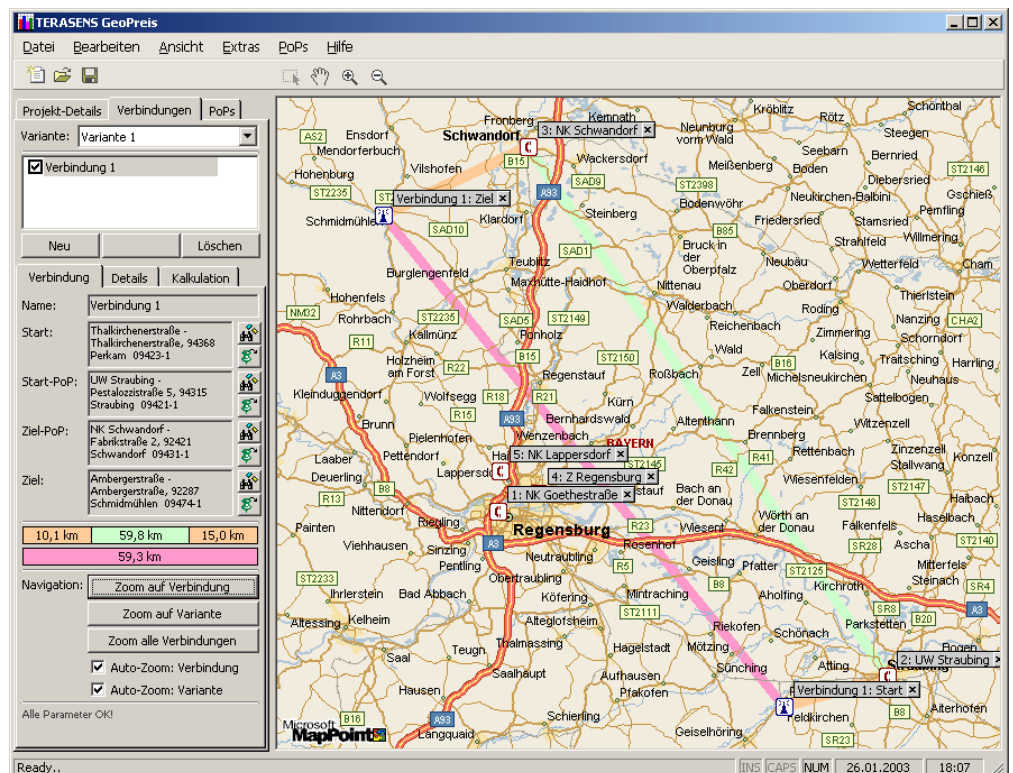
TERASENS GeoPreis

Datei Bearbeiten Ansicht Extras PoPs Hilfe

Projekt-Details Verbindungen PoPs

Variante: Variante 1

Verbindung 1

Neu Löschen

Verbindung Details Kalkulation

Name: Verbindung 1

Start: Thalkirchenerstraße - Thalkirchenerstraße, 94368 Perkam 09423-1

Start-PoP: UW Straubing - Pestalozzistraße 5, 94315 Straubing 09421-1

Ziel-PoP: NK Schwandorf - Fabrikstraße 2, 92421 Schwandorf 09431-1

Ziel: Ambergerstraße - Ambergerstraße, 92287 Schmidmühlen 09474-1

10,1 km 59,8 km 15,0 km

59,3 km

Navigation: Zoom auf Verbindung

Zoom auf Variante

Zoom alle Verbindungen

Auto-Zoom: Verbindung

Auto-Zoom: Variante

Alle Parameter OK!

Fronberg Kemnath Kröblitz Rötz Schönthal AS2 Ensdorf Schwandorf 3: NK Schwandorf Neunburg vorm Wald Steegen Mendorferbuch Wackersdorf Seebarn Bernried Hohenburg Vilshofen B15 Meißenberg Boden ST2146 ST2235 Verbindung 1: Ziel A93 SAD9 ST2398 Neukirchen-Balbini Diebersried Gschieß Schmidmühlen Klardorf Bodenwöhr Pemfling Steinberg Friedersried Stamsried Willmering SAD10 B85 Strahlfeld SAD1 Bruck in der Oberpfalz Neubau Wetterfeld Cham Burglengenfeld Teublitz Maxhütte-Haidhof Nittenau Oberdorf Hohenfels Walderbach Thierlstein NM32 ST2235 Roding Rohrbach SAD5 ST2149 Nanzing CHA2 Kallmünz Ponholz Reichenbach Zimmering Schorndorf R11 Wald Kalsing Traitsching Harrling Holzheim am Forst R22 B15 ST2150 B16 Regenstauf Roßbach Zell Michelsneukirchen Neuhaus A3 Kleinduggendorf Wolfsegg R18 R21 Kürn Sattelbogen R15 Bernhardswald Falkenstein Brunn A93 Altenthann Witzenzell Wenzenbach Brennberg Pielenhofen BAYERN Zinzenzell Laaber Pettendorf 5: NK Lappersdorf R41 Rettenbach Stallwang Konzell Lappersdorf ST2146 Deuerling 4: Z Regensburg R42 Wiesenfelden ST2147 R13 B8 1: NK Goethestraße Bach an der Donau Nittendorf ST2148 Haibach Riegling Regensburg R23 Wörth an der Donau Falkenfels Haselbach Painten Wiesent Viehhausen Sinzing Rosenhof SR28 Ascha ST2140 A3 Neutraubling Geisling Pfatter Mitterfels Pentling R5 ST2125 Steinach ST2233 Obertraubling Kirchroth SR4 Ihrlerstein Bad Abbach Köfering B8 Aholfing Mintraching SR8 Kelheim ST2111 Parkstetten B20 A3 Alteglofsheim Riekofen Schönach Altessing Bogen Teugn Thalmassing Hagelstadt Mötzing Saal Atting 2: UW Straubing Sünching Saalhaupt Aufhausen Verbindung 1: Start Hausen Pfakofen Aiterhofen B16 Schierling Feldkirchen A93 B8 Geiselhöring Langquaid SR23

Microsoft MapPoint

Ready.. INS CAPS NUM 26.01.2003 18:07